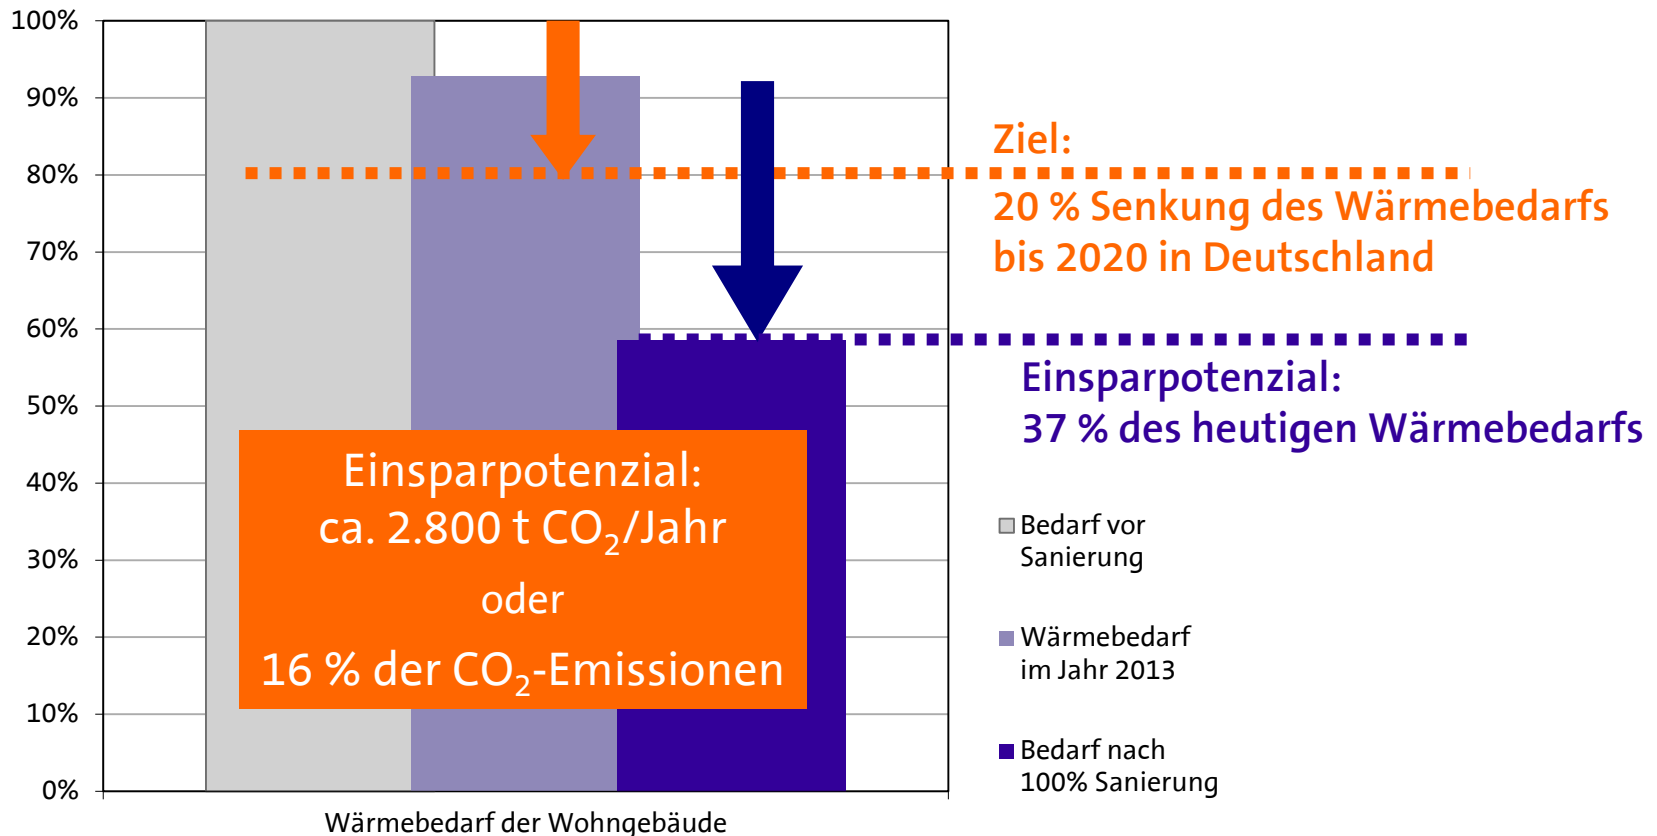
100%
90%
80%
70%
60%
50%
40%
30%
20%
10%
0%

Ziel:
20 % Senkung des Wärmebedarfs bis 2020 in Deutschland

Einsparpotenzial:
37 % des heutigen Wärmebedarfs

Einsparpotenzial:
ca. 2.800 t $CO_2$/Jahr
oder
16 % der $CO_2$-Emissionen

Bedarf vor Sanierung

Wärmebedarf im Jahr 2013

Bedarf nach 100% Sanierung

Wärmebedarf der Wohngebäude